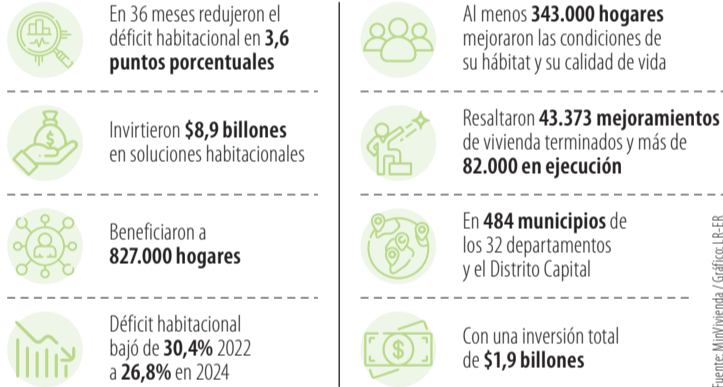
En 36 meses redujeron el déficit habitacional en 3,6 puntos porcentuales

Invirtieron $8,9 billones en soluciones habitacionales

Beneficiaron a 827.000 hogares

Déficit habitacional bajó de 30,4% 2022 a 26,8% en 2024

Al menos 343.000 hogares mejoraron las condiciones de su hábitat y su calidad de vida

Resaltaron 43.373 mejoramientos de vivienda terminados y más de 82.000 en ejecución

En 484 municipios de los 32 departamentos y el Distrito Capital

Con una inversión total de $1,9 billones

$

$

Fuente: MinVivienda / Gráfico: LR-ER